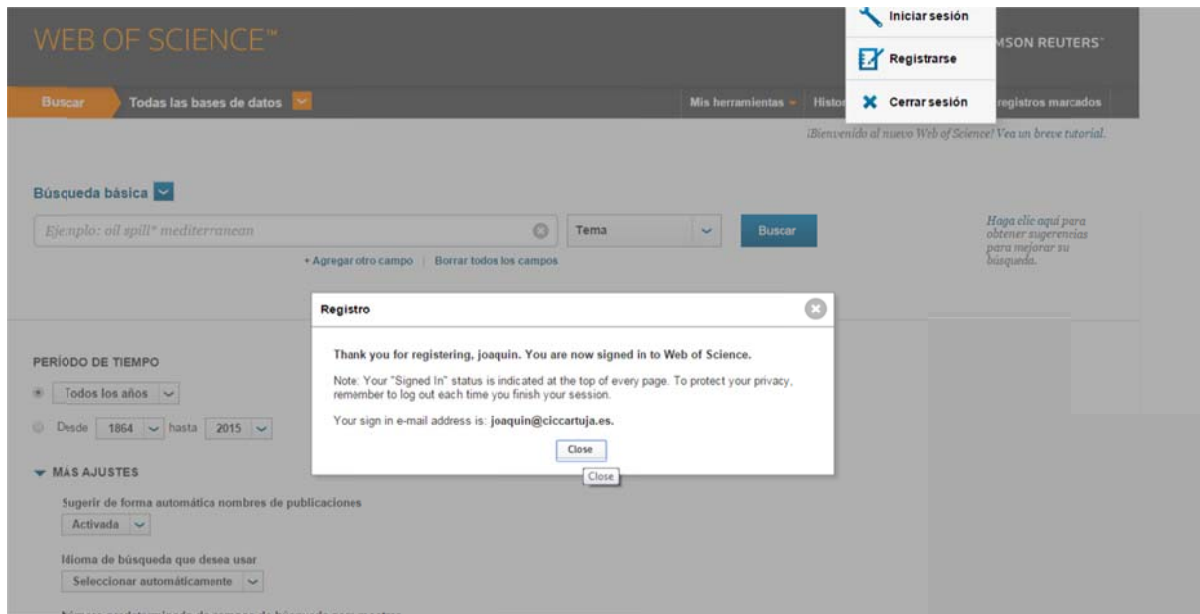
WEB OF SCIENCE™

Iniciar sesión

Registrarse

Cerrar sesión

MSON REUTERS

Buscar

Todas las bases de datos

Mis herramientas

Histo

registros marcados

¡Bienvenido al nuevo Web of Science! Vea un breve tutorial.

Búsqueda básica

Ejemplo: oil spill* mediterranean

Tema

Buscar

+ Agregar otro campo | Borrar todos los campos

Haga clic aquí para obtener sugerencias para mejorar su búsqueda.

Registro

Thank you for registering, joaquin. You are now signed in to Web of Science.

Note: Your "Signed In" status is indicated at the top of every page. To protect your privacy, remember to log out each time you finish your session.

Your sign in e-mail address is: joaquin@ciccartuja.es.

Close

Close

PERÍODO DE TIEMPO

Todos los años

Desde 1864 hasta 2015

MÁS AJUSTES

Sugerir de forma automátics nombres de publicaciones

Activada

Idioma de búsqueda que desea usar

Seleccionar automáticamente

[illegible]